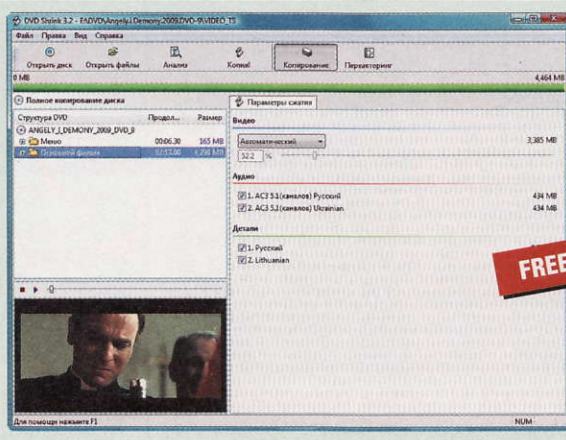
DVD Shrink 3.2 - F:\DVD\Angelu.Demony.2009.DVD-9\VIDEO_TS

Файл Правка Вид Справка

Открыть диск Открыть файлы Анализ Копия! Копирование Переавторинг

0 MB 4,464 MB

Полное копирование диска

| Структура DVD | Продол... | Размер |
|---|---|---|
| ANGELY_I_DEMONY_2009_DVD_9 | | |
| Меню | 00:06.30 | 165 MB |
| Основной фильм | 02:13.00 | 4,298 MB |

Параметры сжатия

Видео

Автоматический 3,385 MB

32.2 %

Аудио

1. AC3 5.1(каналов) Русский 434 MB

2. AC3 5.1(каналов) Ukrainian 434 MB

Детали

1. Русский

2. Lithuanian

FREE

Для помощи нажмите F1 NUM